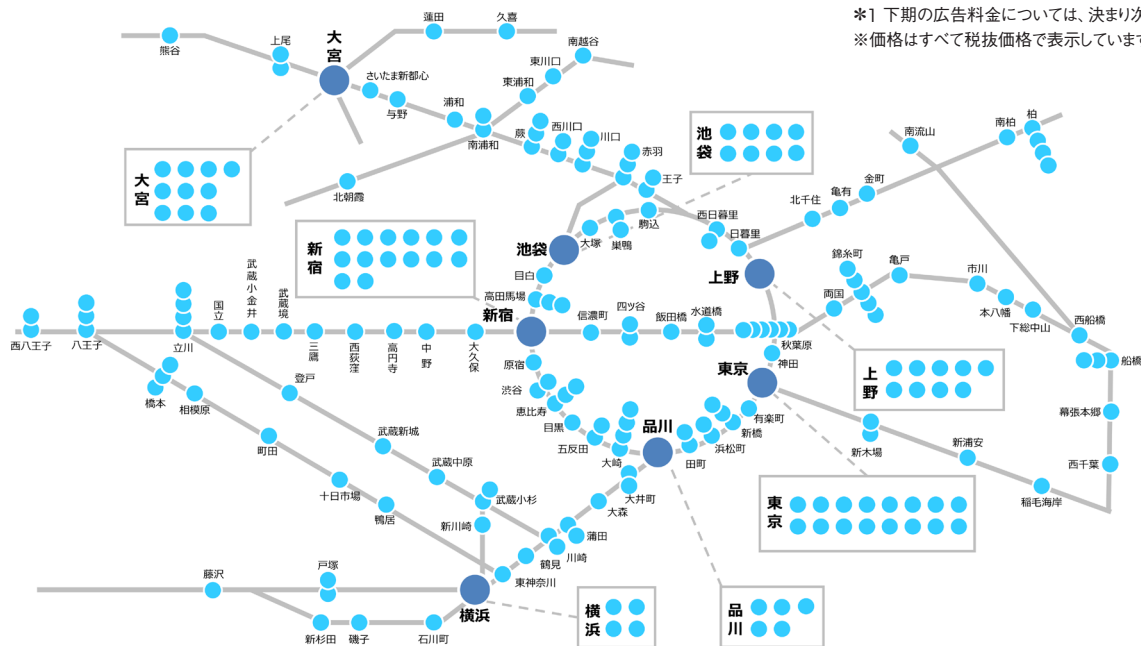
＊1 下期の広告料金については、決まり次
※価格はすべて税抜価格で表示していま

熊谷
上尾
大宮
蓮田
久喜
さいたま新都心
与野
南越谷
東川口
東浦和
浦和
南浦和
北朝霞
蕨
西川口
川口
赤羽
王子
池袋
大宮
池袋
大塚
巣鴨
駒込
西日暮里
日暮里
南流山
南柏
柏
北千住
亀有
金町
新宿
上野
錦糸町
亀戸
市川
本八幡
下総中山
西船橋
船橋
目白
高田馬場
新宿
信濃町
四ツ谷
飯田橋
水道橋
両国
秋葉原
神田
西八王子
八王子
立川
国立
武蔵小金井
武蔵境
三鷹
西荻窪
高円寺
中野
大久保
原宿
渋谷
恵比寿
目黒
五反田
品川
大崎
田町
浜松町
新橋
有楽町
東京
上野
東京
新木場
新浦安
幕張本郷
西千葉
稲毛海岸
橋本
相模原
町田
登戸
武蔵新城
武蔵中原
武蔵小杉
新川崎
十日市場
鴨居
大井町
大森
蒲田
川崎
鶴見
東神奈川
横浜
藤沢
戸塚
新杉田
磯子
石川町
横浜
品川
東京